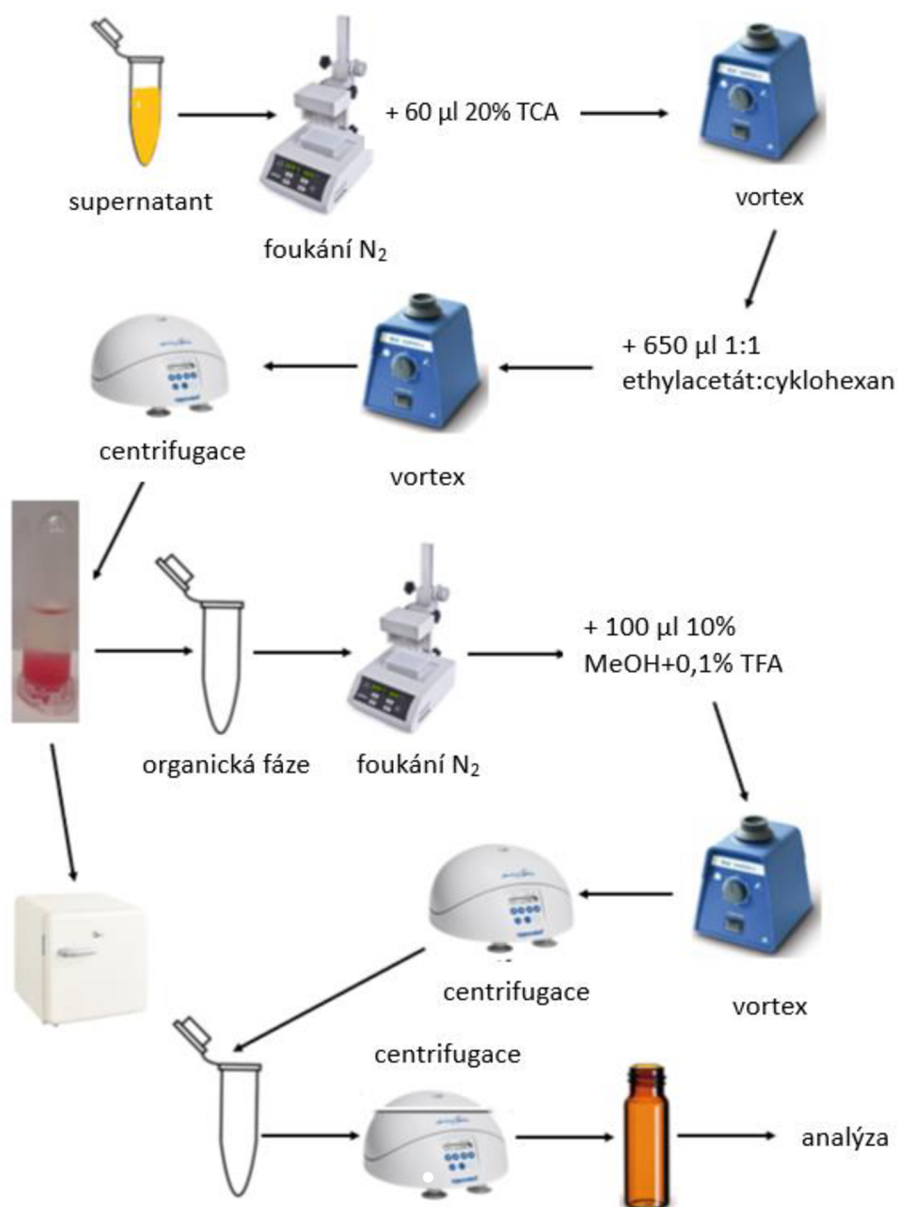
supernatant

foukání $N_2$

+ 60 µl 20% TCA

vortex

+ 650 µl 1:1 ethylacetát:cyklohexan

vortex

centrifugace

organická fáze

foukání $N_2$

+ 100 µl 10% MeOH+0,1% TFA

vortex

centrifugace

centrifugace

analýza